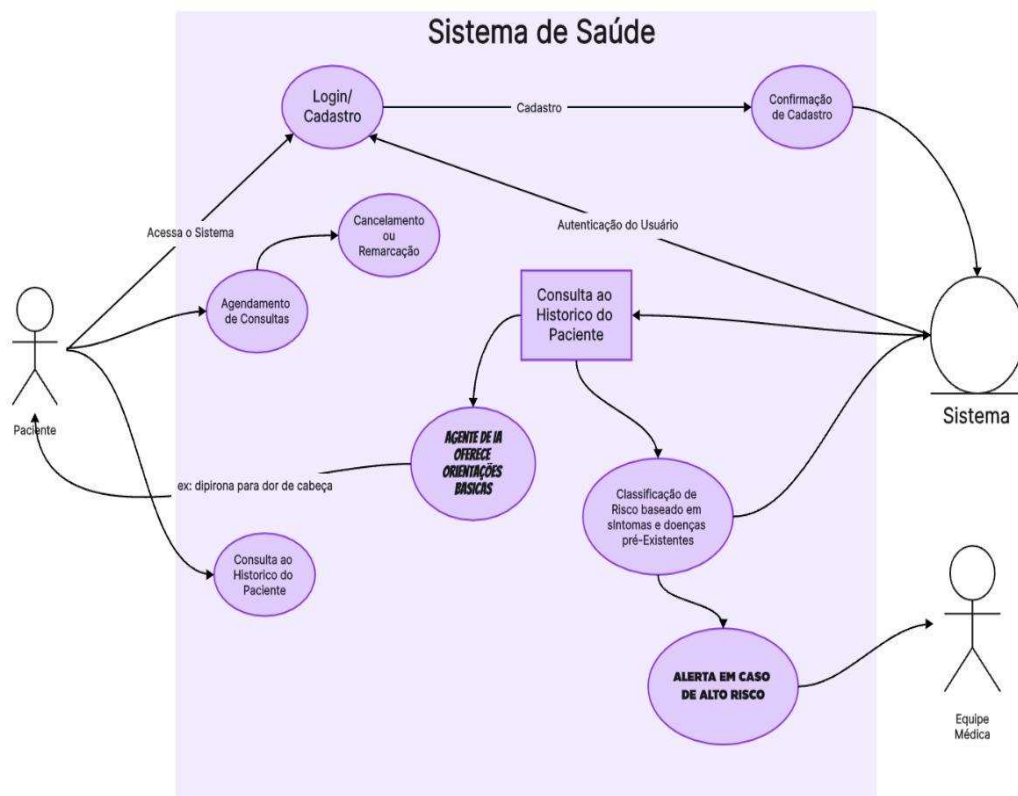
Sistema de Saúde

Login/ Cadastro

Cadastro

Confirmação de Cadastro

Acessa o Sistema

Cancelamento ou Remarcação

Autenticação do Usuário

Agendamento de Consultas

Consulta ao Historico do Paciente

Paciente

Sistema

AGENTE DE IA OFERECE ORIENTAÇÕES BASICAS

ex: dipirona para dor de cabeça

Classificação de Risco baseado em sintomas e doenças pré-Existentes

Consulta ao Historico do Paciente

ALERTA EM CASO DE ALTO RISCO

Equipe Médica